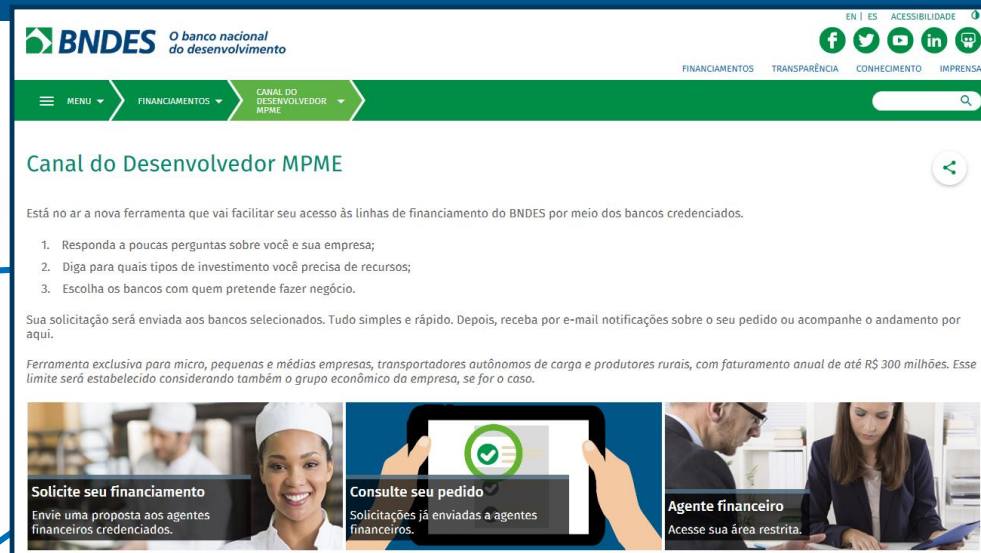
BNDES O banco nacional do desenvolvimento

EN | ES ACESSIBILIDADE

FINANCIAMENTOS TRANSPARÊNCIA CONHECIMENTO IMPRENSA

MENU FINANCIAMENTOS CANAL DO DESENVOLVEDOR MPME

Canal do Desenvolvedor MPME

Está no ar a nova ferramenta que vai facilitar seu acesso às linhas de financiamento do BNDES por meio dos bancos credenciados.

1. Responda a poucas perguntas sobre você e sua empresa;
2. Diga para quais tipos de investimento você precisa de recursos;
3. Escolha os bancos com quem pretende fazer negócio.

Sua solicitação será enviada aos bancos selecionados. Tudo simples e rápido. Depois, receba por e-mail notificações sobre o seu pedido ou acompanhe o andamento por aqui.

Ferramenta exclusiva para micro, pequenas e médias empresas, transportadores autônomos de carga e produtores rurais, com faturamento anual de até R$ 300 milhões. Esse limite será estabelecido considerando também o grupo econômico da empresa, se for o caso.

Solicite seu financiamento
Envie uma proposta aos agentes financeiros credenciados.

Consulte seu pedido
Solicitações já enviadas a agentes financeiros.

Agente financeiro
Acesse sua área restrita.